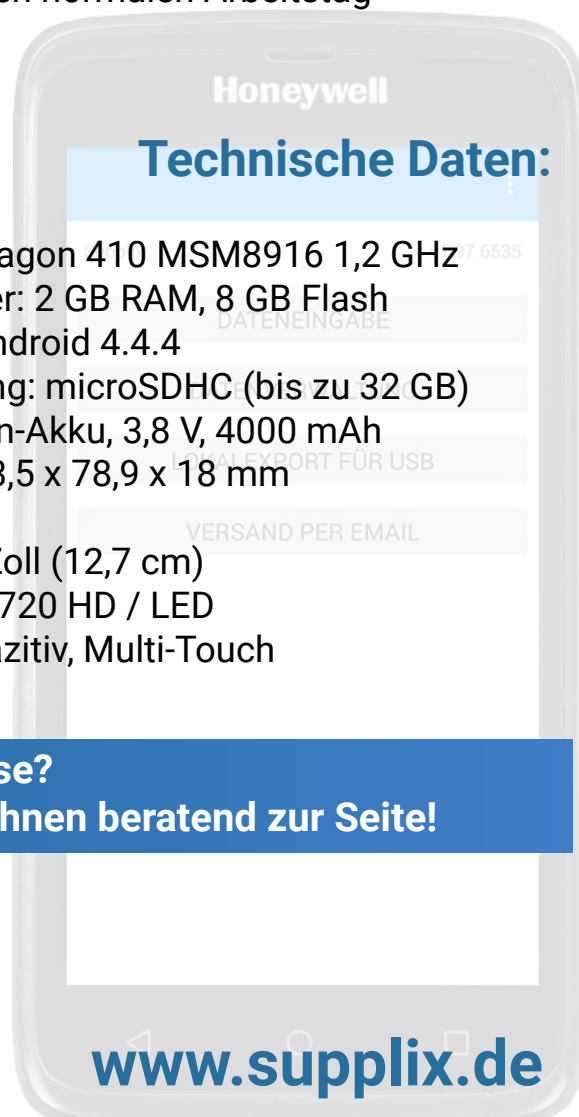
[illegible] normalen Arbeitstag

Honeywell

Technische Daten:

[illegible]agon 410 MSM8916 1,2 GHz
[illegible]er: 2 GB RAM, 8 GB Flash
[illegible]ndroid 4.4.4
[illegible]ng: microSDHC (bis zu 32 GB)
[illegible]n-Akku, 3,8 V, 4000 mAh
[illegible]3,5 x 78,9 x 18 mm

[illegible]Zoll (12,7 cm)
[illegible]720 HD / LED
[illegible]azitiv, Multi-Touch

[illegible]7.6535
DATENEINGABE
LOKALEXPORT FÜR USB
VERSAND PER EMAIL

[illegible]se?
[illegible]hnen beratend zur Seite!

www.supplix.de